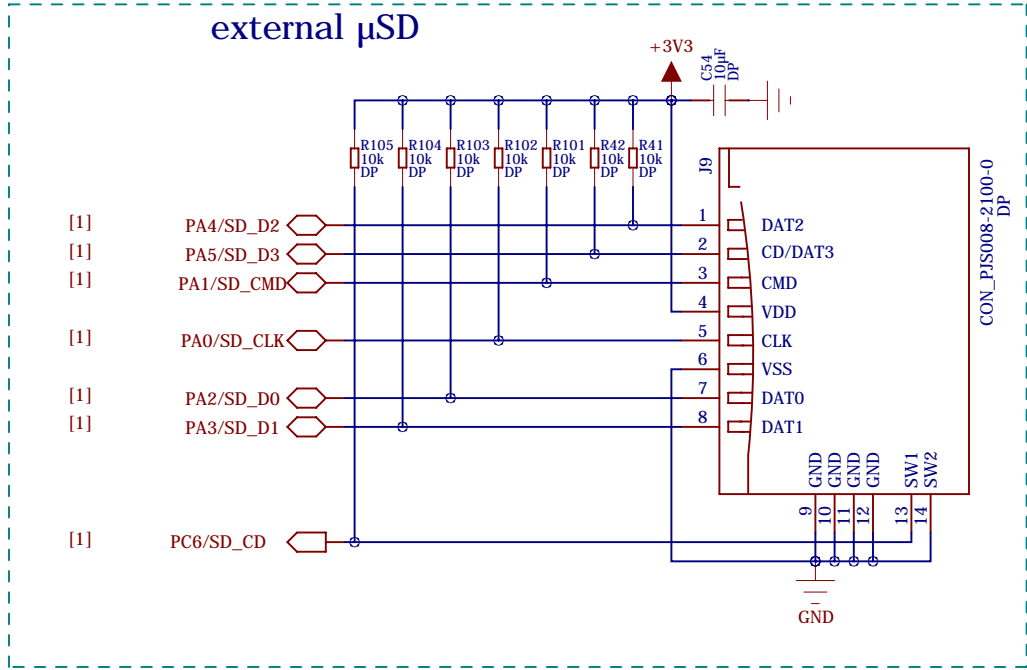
external µSD

+3V3

C54
10µF
DP

R105
10k
DP

R104
10k
DP

R103
10k
DP

R102
10k
DP

R101
10k
DP

R42
10k
DP

R41
10k
DP

J9

CON_PJS008-2100-0
DP

[1] PA4/SD_D2
[1] PA5/SD_D3
[1] PA1/SD_CMD
[1] PA0/SD_CLK
[1] PA2/SD_D0
[1] PA3/SD_D1
[1] PC6/SD_CD

1 DAT2
2 CD/DAT3
3 CMD
4 VDD
5 CLK
6 VSS
7 DAT0
8 DAT1

GND GND GND GND SW1 SW2
9 10 11 12 13 14

GND